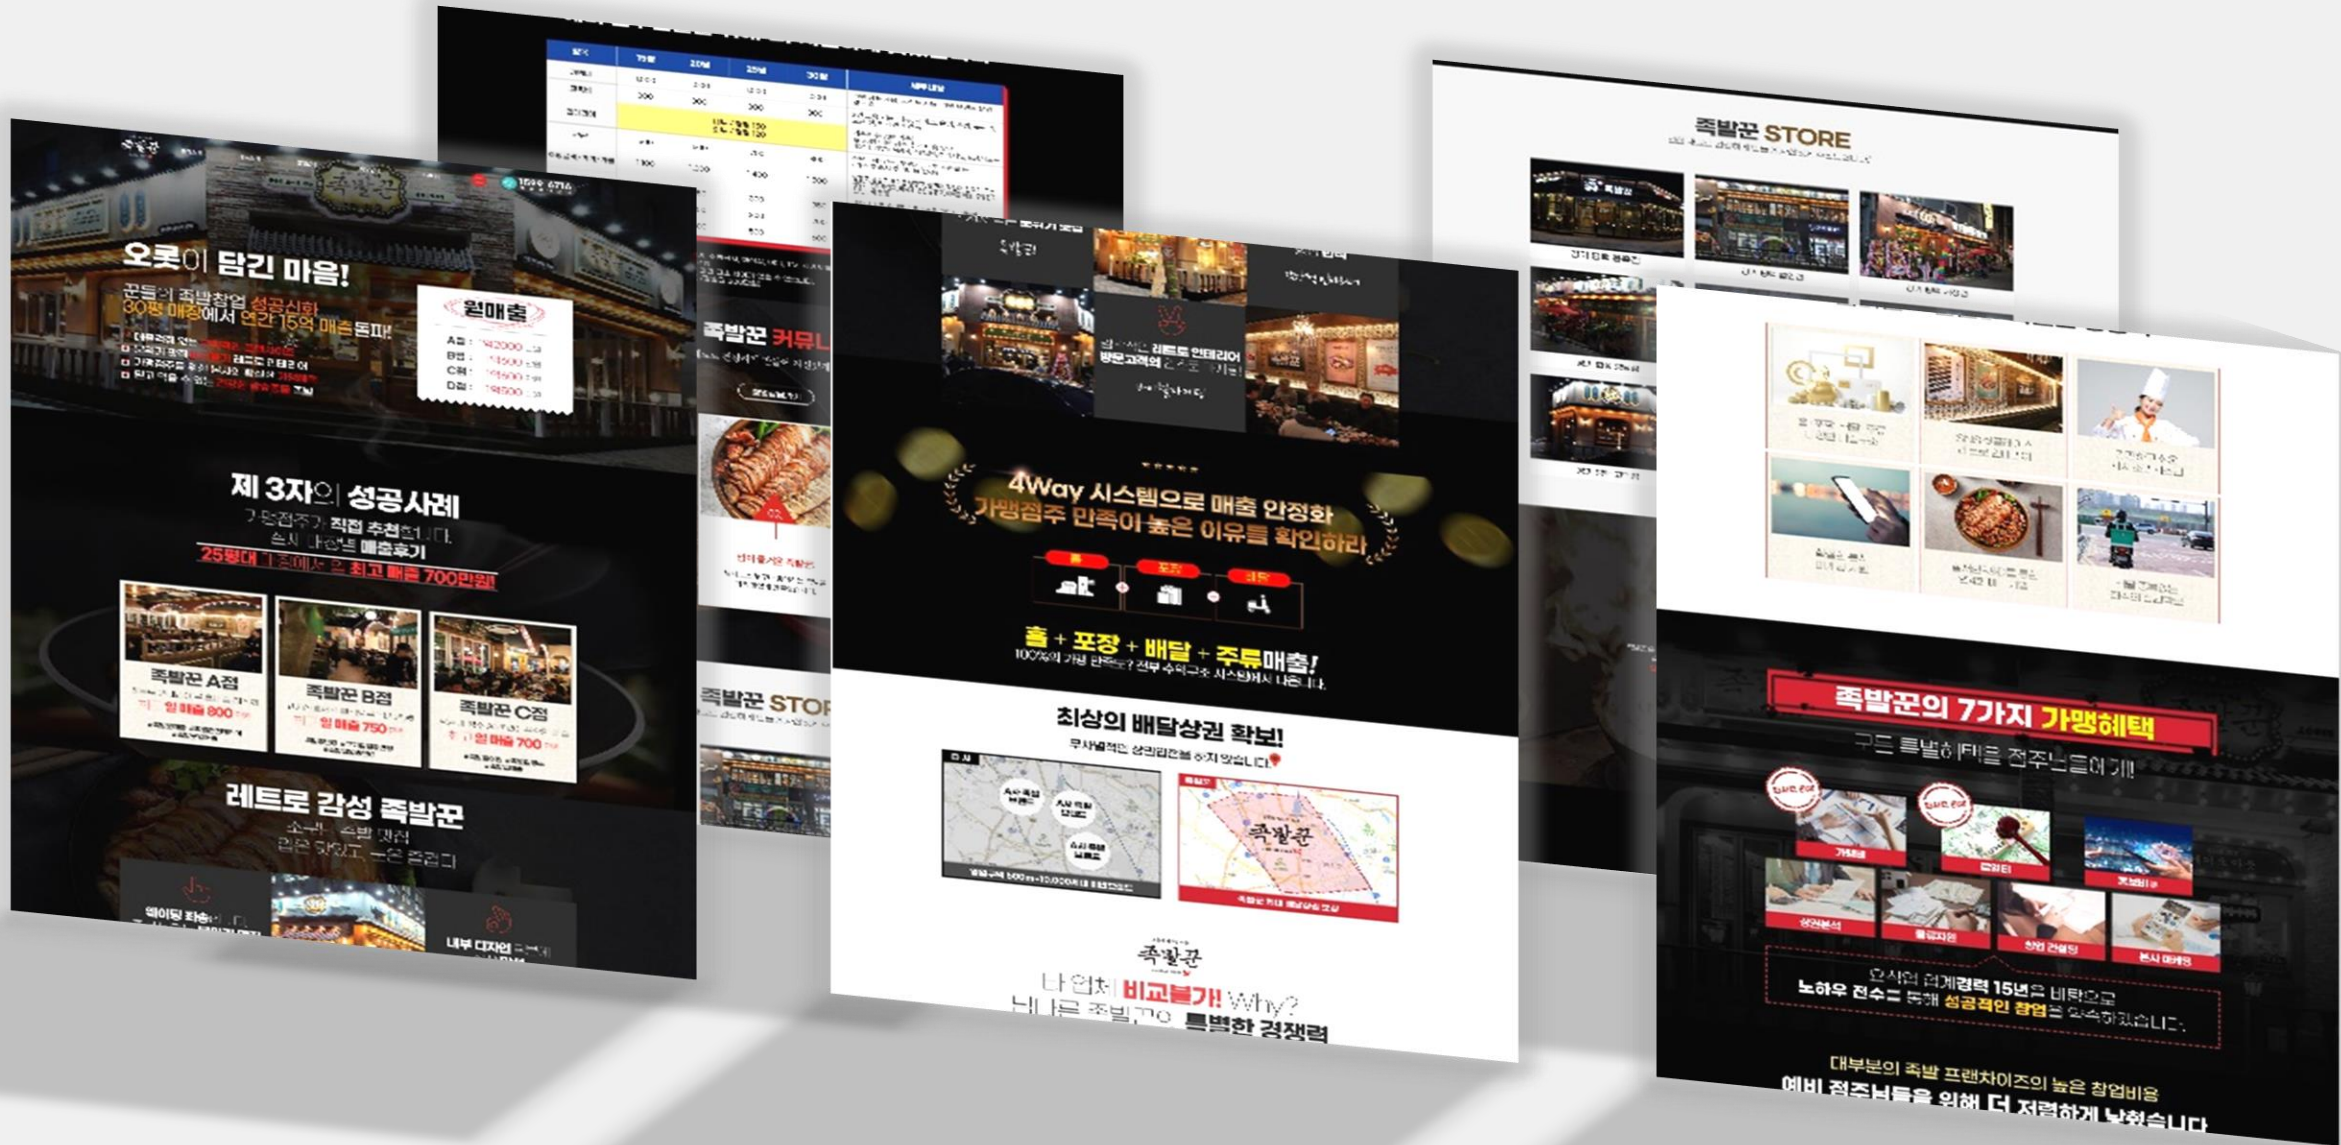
족발꾼

1899-6714

오롯이 담긴 마음!

꾼들의 족발창업 성공신화
30평 매장에서 연간 15억 매출 돌파!

월매출

A점 : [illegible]
B점 : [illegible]
C점 : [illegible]
D점 : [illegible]

제 3자의 성공사례

가맹점주가 직접 추천합니다.
손사 나간 매출후기
25평대 매장에서 최고 매출 700만원!

족발꾼 A점
일 매출 800

족발꾼 B점
일 매출 750

족발꾼 C점
일 매출 700

레트로 감성 족발꾼

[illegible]

웨이팅 좌석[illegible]

내부 디자인 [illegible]

족발꾼 커뮤니

족발꾼 STOR

레트로 인테리어
방문고객의 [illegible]

4Way 시스템으로 매출 안정화
가맹점주 만족이 높은 이유를 확인하라

홀 + 포장 + 배달 + 주류매출!

최상의 배달상권 확보!

족발꾼

타 업체 비교불가! Why?
남다른 족발꾼의 특별한 경쟁력

족발꾼 STORE

족발꾼의 7가지 가맹혜택

모든 특별혜택을 점주님들에게!

가게세
인테리어
홍보마케팅
상권분석
물류지원
창업 컨설팅
본사 마케팅

요식업 업계경력 15년을 바탕으로
노하우 전수를 통해 성공적인 창업을 약속하겠습니다.

대부분의 족발 프랜차이즈의 높은 창업비용
예비 점주님들을 위해 더 저렴하게 낮췄습니다